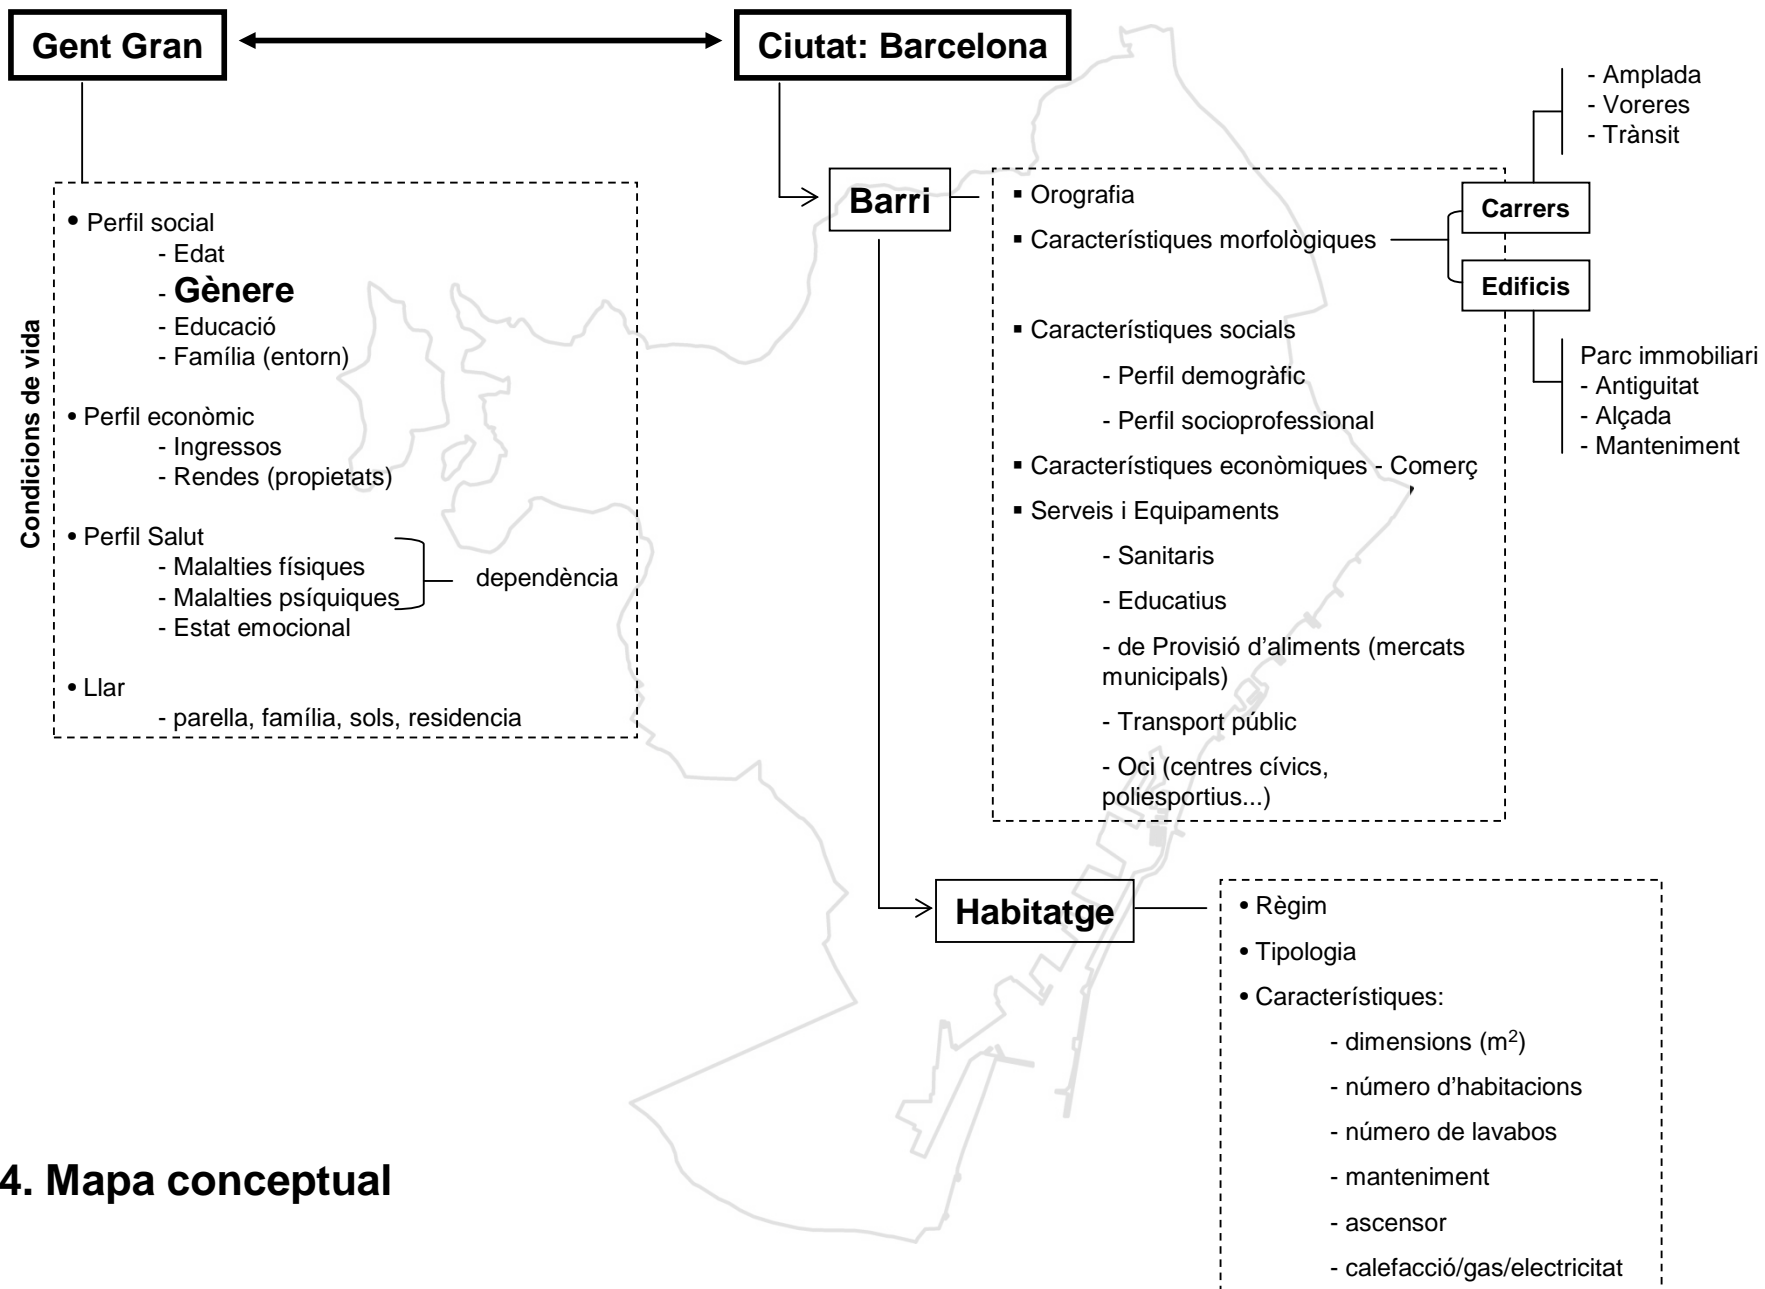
Gent Gran

Ciutat: Barcelona

Condicions de vida

• Perfil social
- Edat
- Gènere
- Educació
- Família (entorn)

• Perfil econòmic
- Ingressos
- Rendes (propietats)

• Perfil Salut
- Malalties físiques
- Malalties psíquiques
- Estat emocional

dependència

• Llar
- parella, família, sols, residencia

Barri

▪ Orografia
▪ Característiques morfològiques
▪ Característiques socials
- Perfil demogràfic
- Perfil socioprofessional
▪ Característiques econòmiques - Comerç
▪ Serveis i Equipaments
- Sanitaris
- Educatius
- de Provisió d'aliments (mercats municipals)
- Transport públic
- Oci (centres cívics, poliesportius...)

Carrers
- Amplada
- Voreres
- Trànsit

Edificis
Parc immobiliari
- Antiguitat
- Alçada
- Manteniment

Habitatge

• Règim
• Tipologia
• Característiques:
- dimensions ($m^2$)
- número d'habitacions
- número de lavabos
- manteniment
- ascensor
- calefacció/gas/electricitat

4. Mapa conceptual